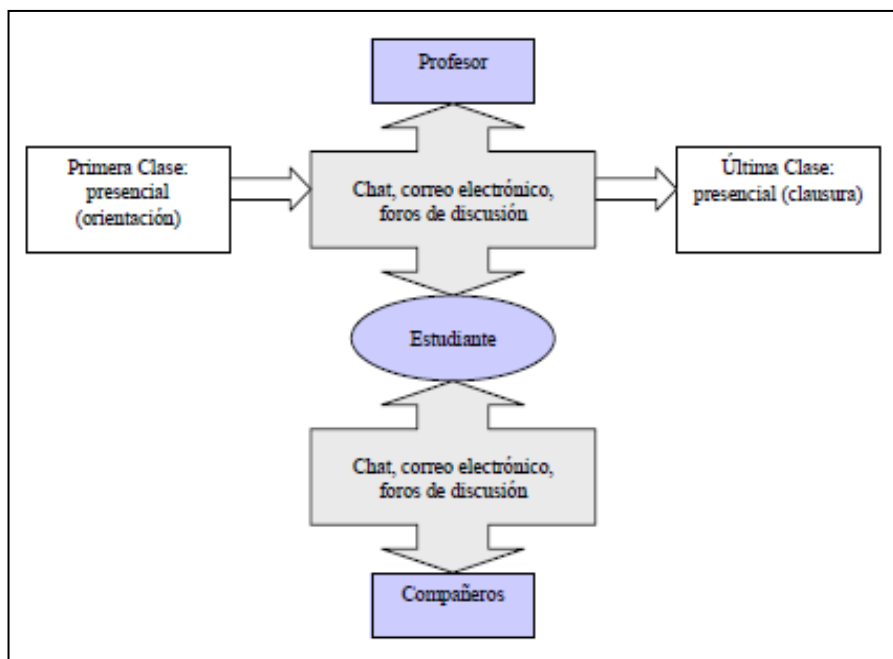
Profesor

Primera Clase: presencial (orientación)

Chat, correo electrónico, foros de discusión

Última Clase: presencial (clausura)

Estudiante

Chat, correo electrónico, foros de discusión

Compañeros